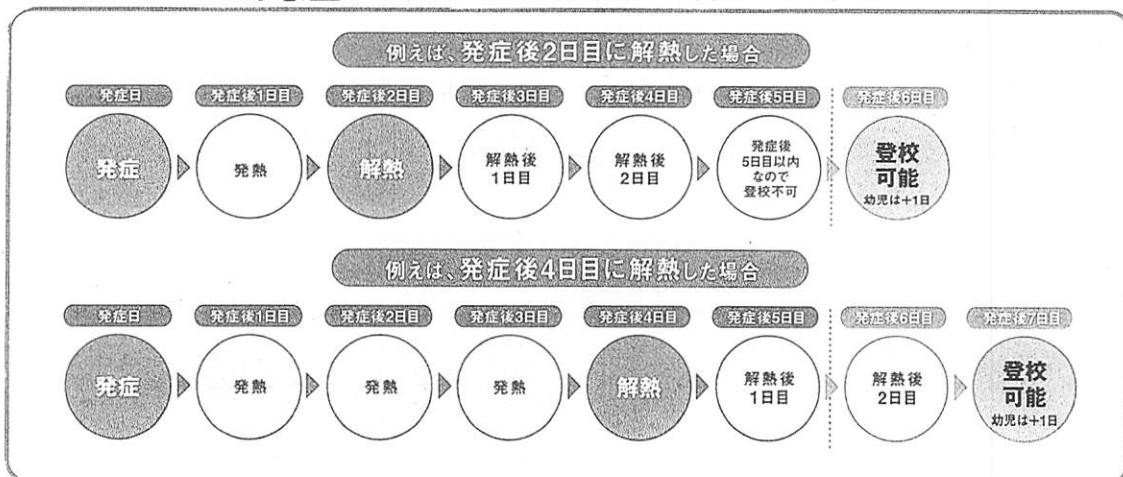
例えば、発症後2日目に解熱した場合

発症日
発症

発症後1日目
発熱

発症後2日目
解熱

発症後3日目
解熱後
1日目

発症後4日目
解熱後
2日目

発症後5日目
発症後
5日目以内
なので
登校不可

発症後6日目
登校
可能
幼児は+1日

例えば、発症後4日目に解熱した場合

発症日
発症

発症後1日目
発熱

発症後2日目
発熱

発症後3日目
発熱

発症後4日目
解熱

発症後5日目
解熱後
1日目

発症後6日目
解熱後
2日目

発症後7日目
登校
可能
幼児は+1日